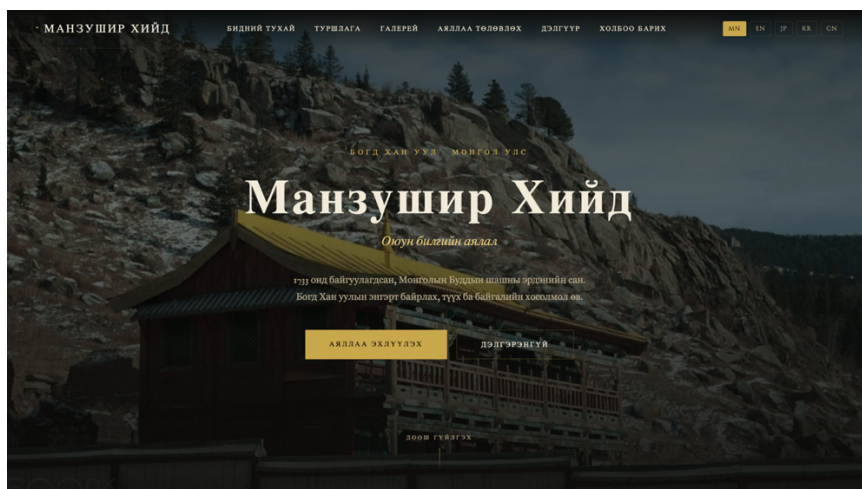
МАНЗУШИР ХИЙД

БИДНИЙ ТУХАЙ ТУРШЛАГА ГАЛЕРЕЙ АЯЛЛАА ТӨЛӨВЛӨХ ДЭЛГҮҮР ХОЛБОО БАРИХ

MN EN JP KR CN

БОГД ХАН УУЛ · МОНГОЛ УЛС

Манзушир Хийд

Оюун билгийн аялал

1733 онд байгуулагдсан, Монголын Буддын шашны эрдэнийн сан. Богд Хан уулын энгэрт байрлах, түүх ба байгалийн хосолмол өв.

АЯЛЛАА ЭХЛҮҮЛЭХ

ДЭЛГЭРЭНГҮЙ

ДООШ ГҮЙЛГЭХ